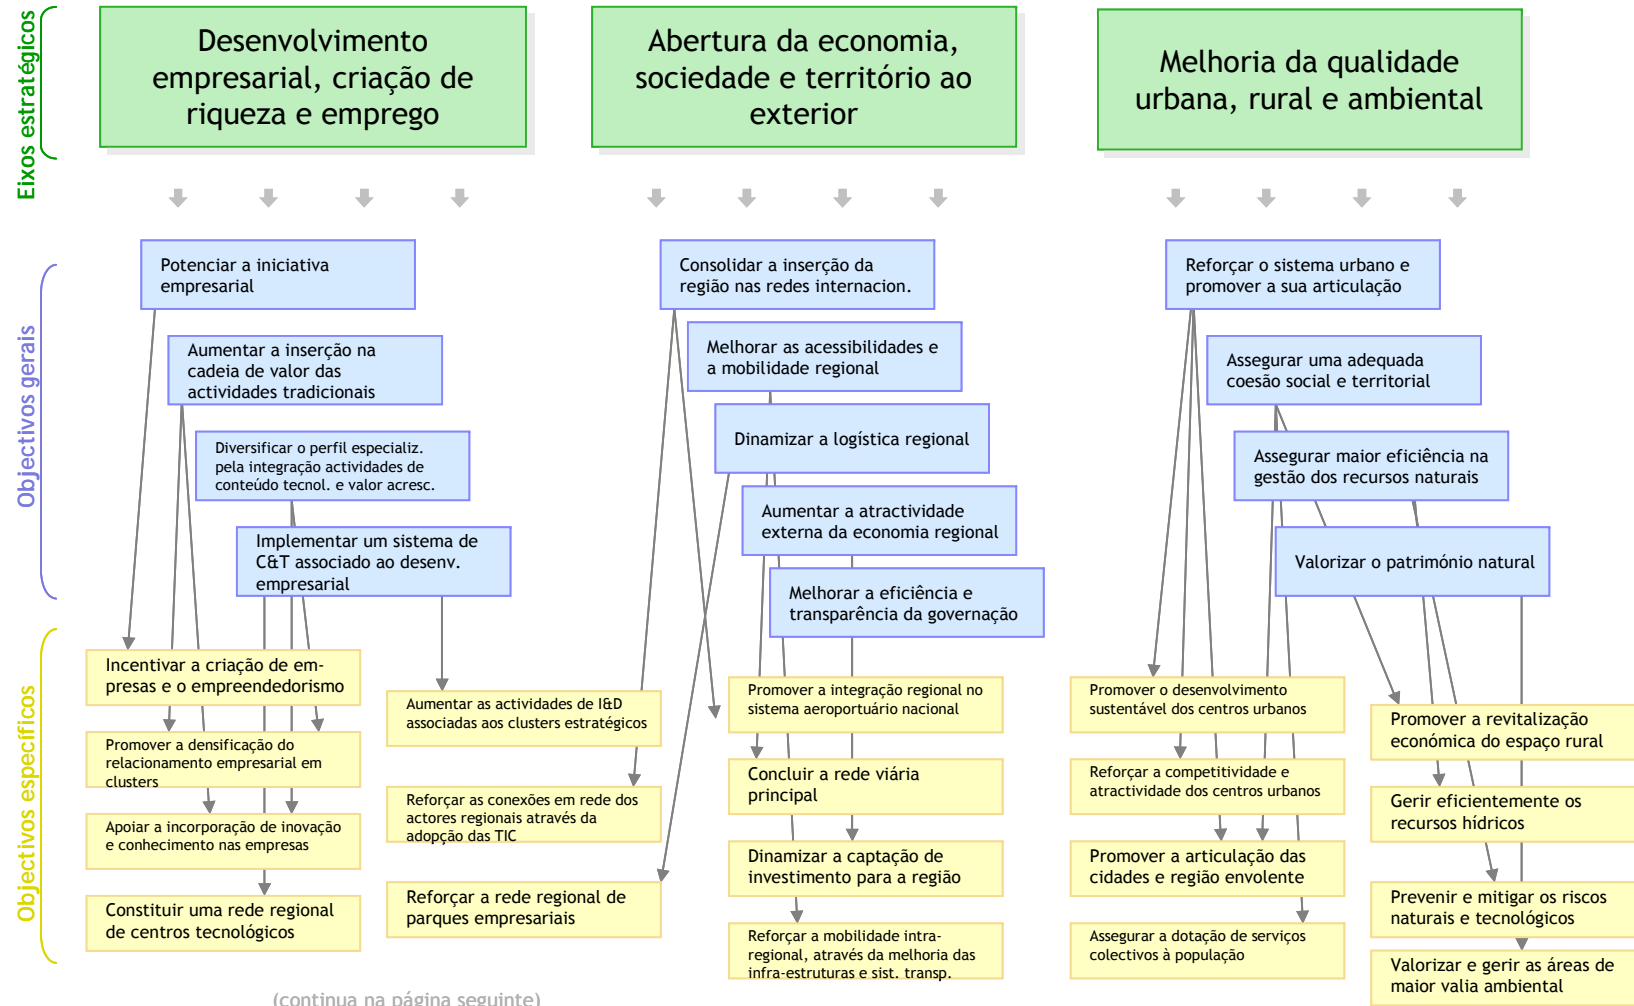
Eixos estratégicos

Desenvolvimento empresarial, criação de riqueza e emprego

Abertura da economia, sociedade e território ao exterior

Melhoria da qualidade urbana, rural e ambiental

Objectivos gerais

Potenciar a iniciativa empresarial

Aumentar a inserção na cadeia de valor das actividades tradicionais

Diversificar o perfil especializ. pela integração actividades de conteúdo tecnol. e valor acresc.

Implementar um sistema de C&T associado ao desenv. empresarial

Consolidar a inserção da região nas redes internacion.

Melhorar as acessibilidades e a mobilidade regional

Dinamizar a logística regional

Aumentar a atractividade externa da economia regional

Melhorar a eficiência e transparência da governação

Reforçar o sistema urbano e promover a sua articulação

Assegurar uma adequada coesão social e territorial

Assegurar maior eficiência na gestão dos recursos naturais

Valorizar o património natural

Objectivos específicos

Incentivar a criação de empresas e o empreendedorismo

Promover a densificação do relacionamento empresarial em clusters

Apoiar a incorporação de inovação e conhecimento nas empresas

Constituir uma rede regional de centros tecnológicos

Aumentar as actividades de I&D associadas aos clusters estratégicos

Reforçar as conexões em rede dos actores regionais através da adopção das TIC

Reforçar a rede regional de parques empresariais

Promover a integração regional no sistema aeroportuário nacional

Concluir a rede viária principal

Dinamizar a captação de investimento para a região

Reforçar a mobilidade intra-regional, através da melhoria das infra-estruturas e sist. transp.

Promover o desenvolvimento sustentável dos centros urbanos

Reforçar a competitividade e atractividade dos centros urbanos

Promover a articulação das cidades e região envolente

Assegurar a dotação de serviços colectivos à população

Promover a revitalização económica do espaço rural

Gerir eficientemente os recursos hídricos

Prevenir e mitigar os riscos naturais e tecnológicos

Valorizar e gerir as áreas de maior valia ambiental

(continua na página seguinte)